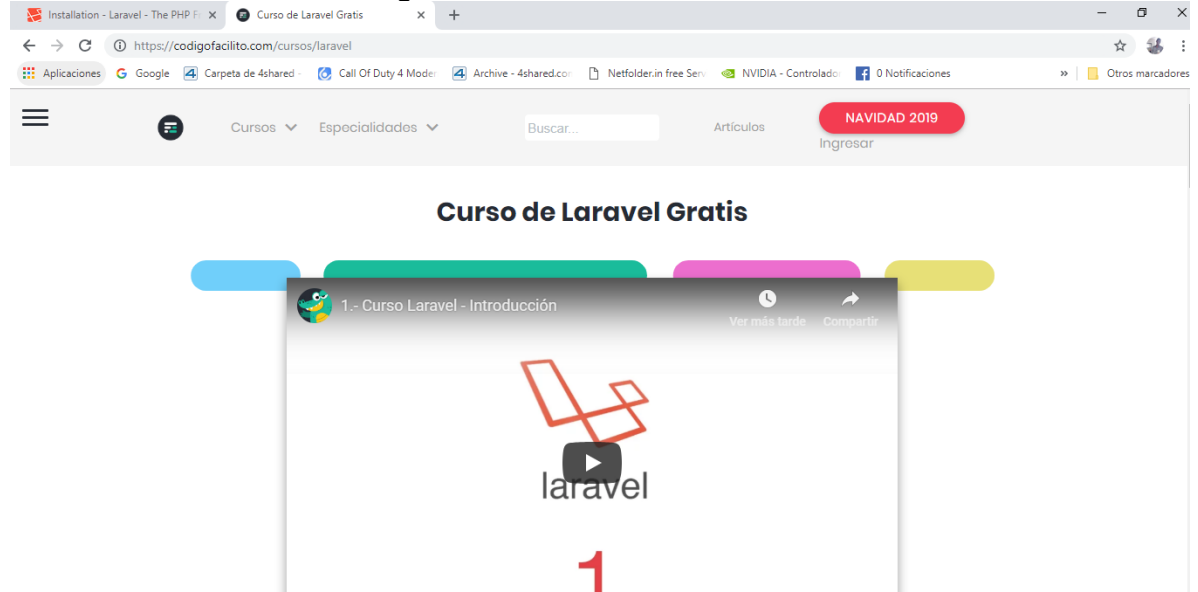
Installation - Laravel - The PHP F ×
Curso de Laravel Gratis ×
+

https://codigofacilito.com/cursos/laravel

Aplicaciones
Google
Carpeta de 4shared
Call Of Duty 4 Moder
Archive - 4shared.co
Netfolder.in free Serv
NVIDIA - Controlado
0 Notificaciones
»
Otros marcadores

Cursos
Especialidades
Buscar...
Artículos
NAVIDAD 2019
Ingresar

Curso de Laravel Gratis

1.- Curso Laravel - Introducción
Ver más tarde
Compartir

laravel

1